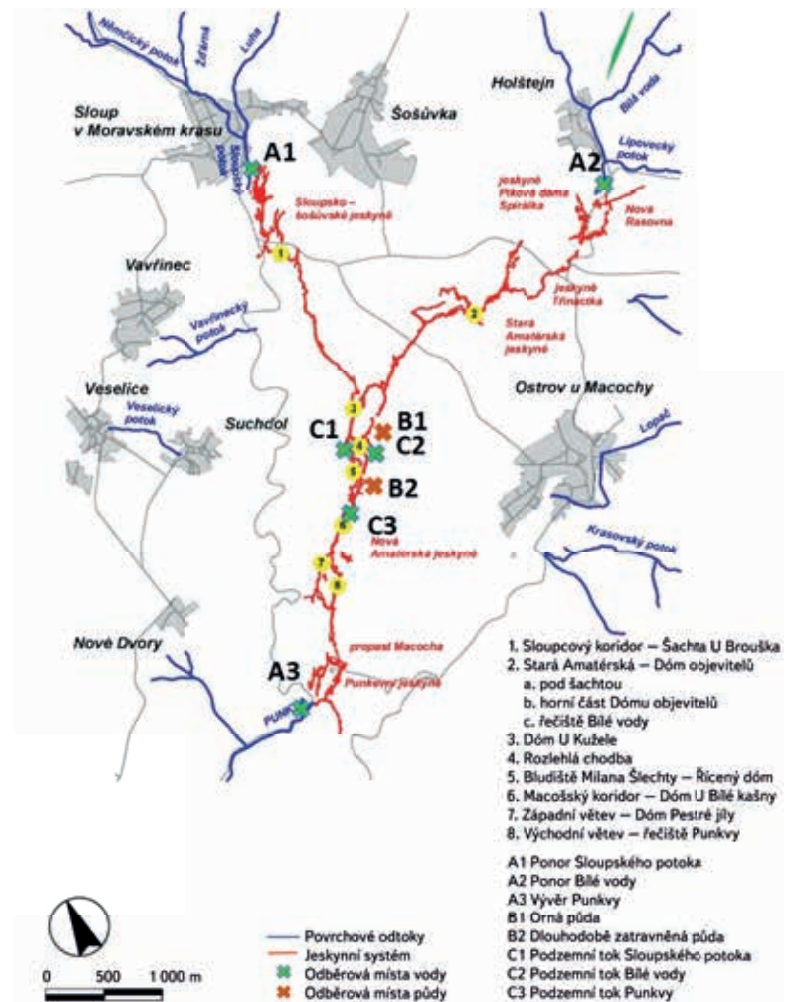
Němčický potok
Žďárná
Luha
Sloup v Moravském krasu
Sloupský potok
A1
Šošůvka
Holštejn
Bílá voda
Lipovecký potok
A2
jeskyně Piková dáma Spirálka
Nová Rasovna
Sloupsko-šošůvské jeskyně
1
Vavřinec
Vavřinecký potok
2
Jeskyně Třináctka
Stará Amatérská jeskyně
Ostrov u Macochy
Veselice
Veselický potok
Suchdol
3
C1
B1
C2
4
5
B2
Lopač
6
C3
Nová Amatérská jeskyně
Krasovský potok
7
8
Nové Dvory
propast Macocha
A3
Punkevní jeskyně
Punkva

1. Sloupcový koridor — Šachta U Brouška
2. Stará Amatérská — Dóm objevitelů
a. pod šachtou
b. horní část Dómu objevitelů
c. řečiště Bílé vody
3. Dóm U Kužele
4. Rozlehlá chodba
5. Bludiště Milana Šlechty — Řícený dóm
6. Macošský koridor — Dóm U Bílé kašny
7. Západní větev — Dóm Pestré jíly
8. Východní větev — řečiště Punkvy

A1 Ponor Sloupského potoka
A2 Ponor Bílé vody
A3 Vývěr Punkvy
B1 Orná půda
B2 Dlouhodobě zatravněná půda
C1 Podzemní tok Sloupského potoka
C2 Podzemní tok Bílé vody
C3 Podzemní tok Punkvy

Povrchové odtoky
Jeskynní systém
Odběrová místa vody
Odběrová místa půdy

0 500 1 000 m